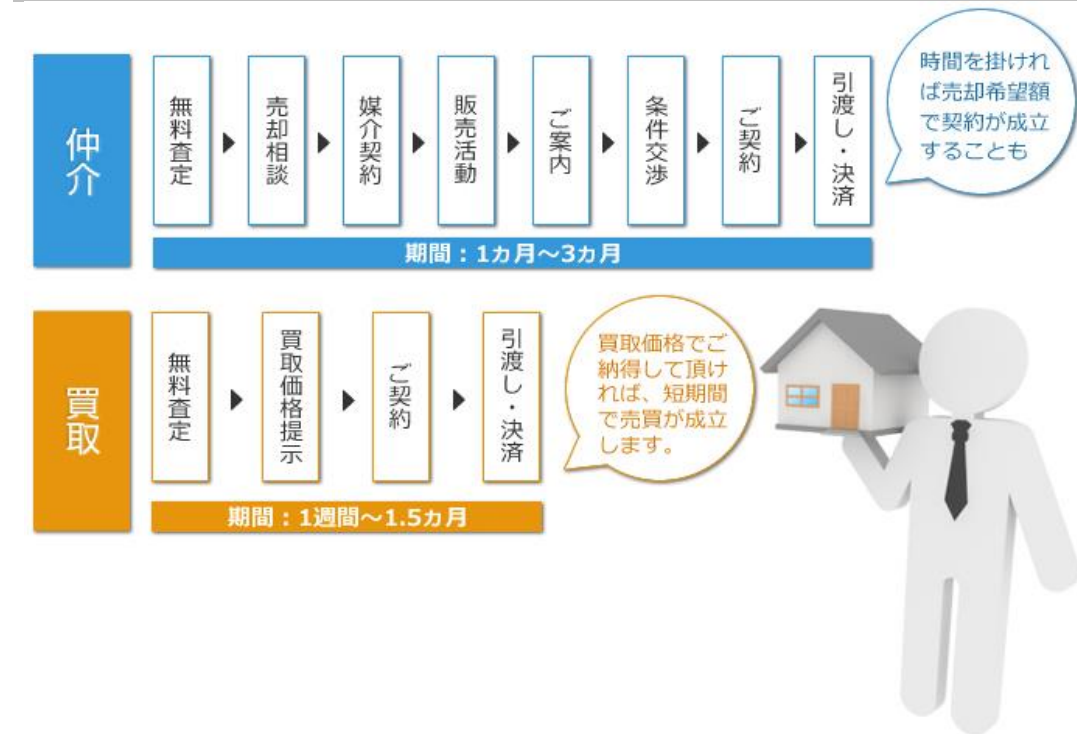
仲介

無料査定 ▶ 売却相談 ▶ 媒介契約 ▶ 販売活動 ▶ ご案内 ▶ 条件交渉 ▶ ご契約 ▶ 引渡し・決済

時間を掛ければ売却希望額で契約が成立することも

期間：1カ月～3カ月

買取

無料査定 ▶ 買取価格提示 ▶ ご契約 ▶ 引渡し・決済

買取価格でご納得して頂ければ、短期間で売買が成立します。

期間：1週間～1.5カ月